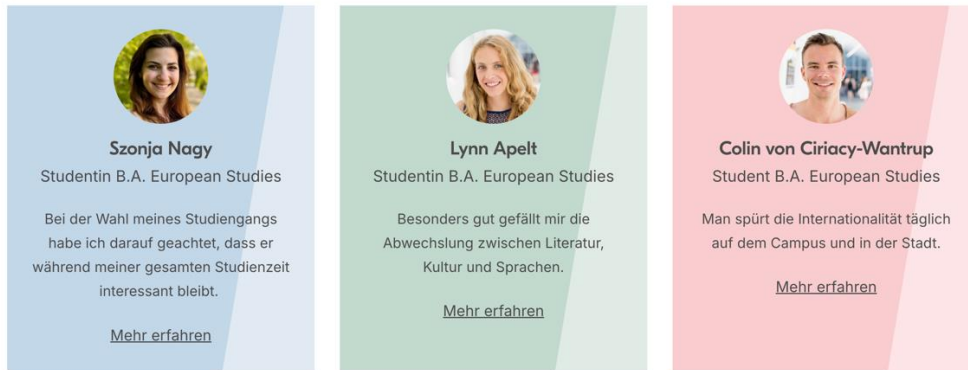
Szonja Nagy
Studentin B.A. European Studies

Bei der Wahl meines Studiengangs habe ich darauf geachtet, dass er während meiner gesamten Studienzeit interessant bleibt.

Mehr erfahren

Lynn Apelt
Studentin B.A. European Studies

Besonders gut gefällt mir die Abwechslung zwischen Literatur, Kultur und Sprachen.

Mehr erfahren

Colin von Ciriacy-Wantrup
Student B.A. European Studies

Man spürt die Internationalität täglich auf dem Campus und in der Stadt.

Mehr erfahren